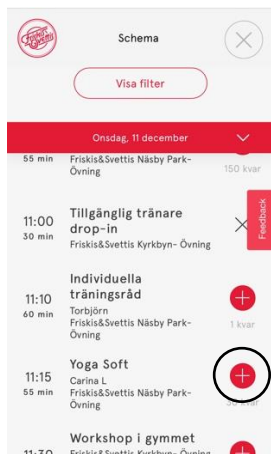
Friskis&Svettis

Schema

Visa filter

Onsdag, 11 december

55 min
Friskis&Svettis Näsby Park-Övning
150 kvar

11:00
30 min
Tillgänglig tränare drop-in
Friskis&Svettis Kyrkbyn- Övning

Feedback

11:10
60 min
Individuella träningsråd
Torbjörn
Friskis&Svettis Näsby Park-Övning
1 kvar

11:15
55 min
Yoga Soft
Carina L
Friskis&Svettis Näsby Park-Övning
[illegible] kvar

11:30
Workshop i gymmet
Friskis&Svettis Kyrkbyn- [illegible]